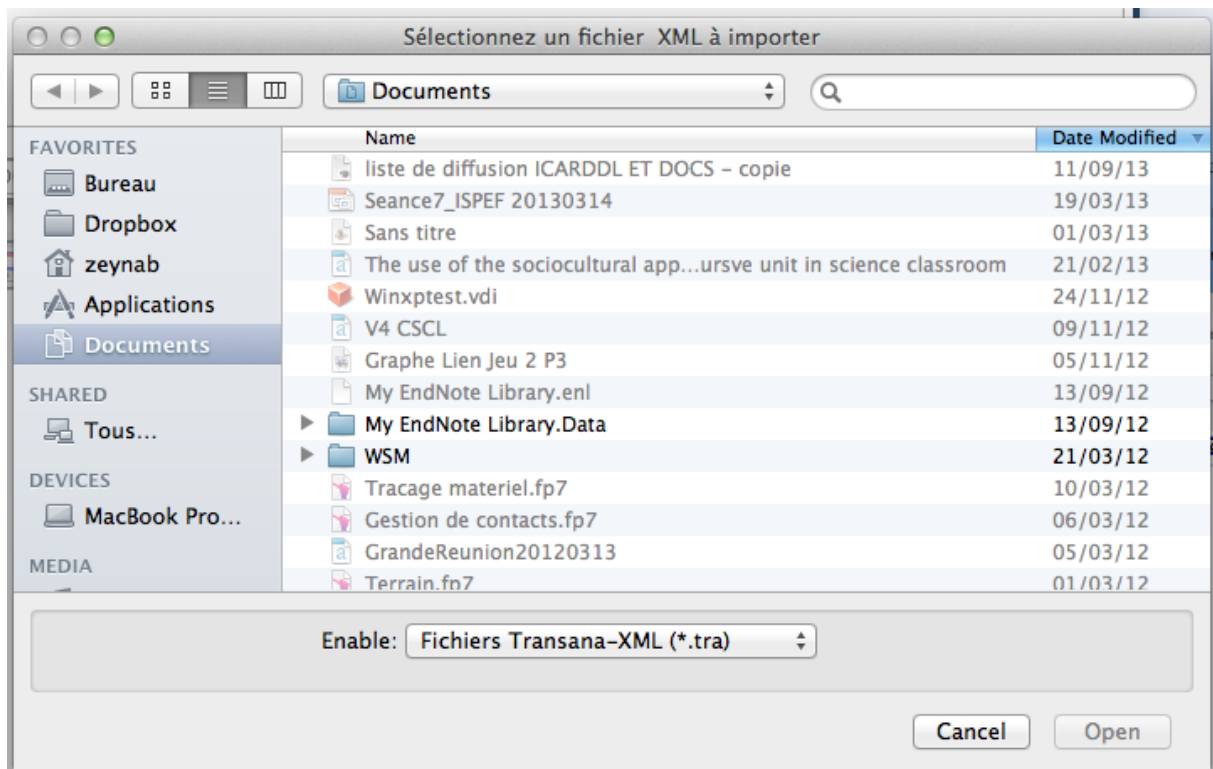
Sélectionnez un fichier XML à importer

Documents

FAVORITES
Bureau
Dropbox
zeynab
Applications
Documents
SHARED
Tous...
DEVICES
MacBook Pro...
MEDIA

| Name | Date Modified |
|---|---|
| liste de diffusion ICARDDL ET DOCS - copie | 11/09/13 |
| Seance7_ISPEF 20130314 | 19/03/13 |
| Sans titre | 01/03/13 |
| The use of the sociocultural app...ursve unit in science classroom | 21/02/13 |
| Winxptest.vdi | 24/11/12 |
| V4 CSCL | 09/11/12 |
| Graphe Lien Jeu 2 P3 | 05/11/12 |
| My EndNote Library.enl | 13/09/12 |
| My EndNote Library.Data | 13/09/12 |
| WSM | 21/03/12 |
| Tracage materiel.fp7 | 10/03/12 |
| Gestion de contacts.fp7 | 06/03/12 |
| GrandeReunion20120313 | 05/03/12 |
| Terrain.fp7 | 01/03/12 |

Enable: Fichiers Transana-XML (*.tra)

Cancel
Open